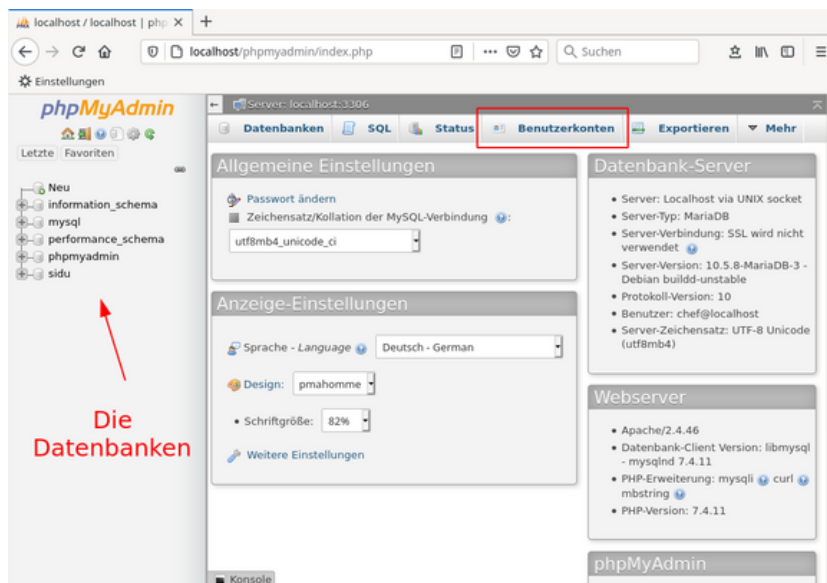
localhost / localhost | php ×
+

localhost/phpmyadmin/index.php
Suchen
Einstellungen

phpMyAdmin
Letzte Favoriten

Neu
information_schema
mysql
performance_schema
phpmyadmin
sidu

Die Datenbanken

Server: localhost:3306
Datenbanken SQL Status Benutzerkonten Exportieren Mehr

Allgemeine Einstellungen
Passwort ändern
Zeichensatz/Kollation der MySQL-Verbindung
utf8mb4_unicode_ci

Anzeige-Einstellungen
Sprache - Language Deutsch - German
Design: pmahomme
Schriftgröße: 82%
Weitere Einstellungen

Datenbank-Server
- Server: Localhost via UNIX socket
- Server-Typ: MariaDB
- Server-Verbindung: SSL wird nicht verwendet
- Server-Version: 10.5.8-MariaDB-3 - Debian buildd-unstable
- Protokoll-Version: 10
- Benutzer: chef@localhost
- Server-Zeichensatz: UTF-8 Unicode (utf8mb4)

Webserver
- Apache/2.4.46
- Datenbank-Client Version: libmysql - mysqlnd 7.4.11
- PHP-Erweiterung: mysqli curl mbstring
- PHP-Version: 7.4.11

phpMyAdmin

Konsole